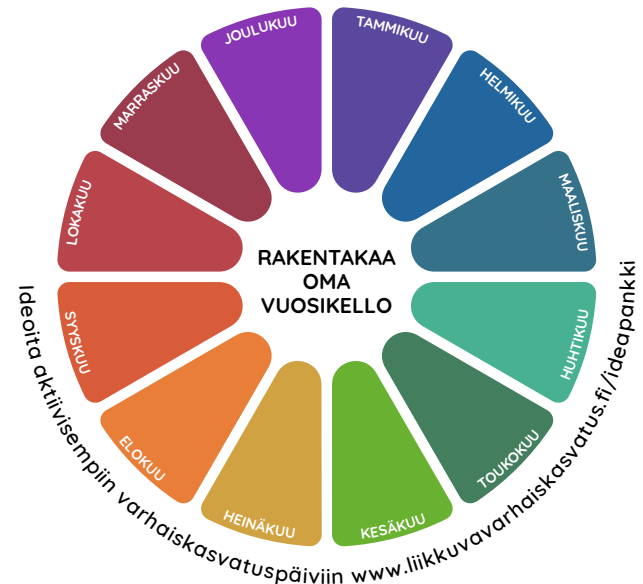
RAKENTAKAA OMA VUOSIKELLO

TAMMIKUU
HELMIKUU
MAALISKUU
HUHTIKUU
TOUKOKUU
KESÄKUU
HEINÄKUU
ELOKUU
SYYSKUU
LOKAKUU
MARRASKUU
JOULUKUU

Ideoita aktiivisempiin varhaiskasvatuspäiviin www.liikkuvavarhaiskasvatus.fi/ideapankki